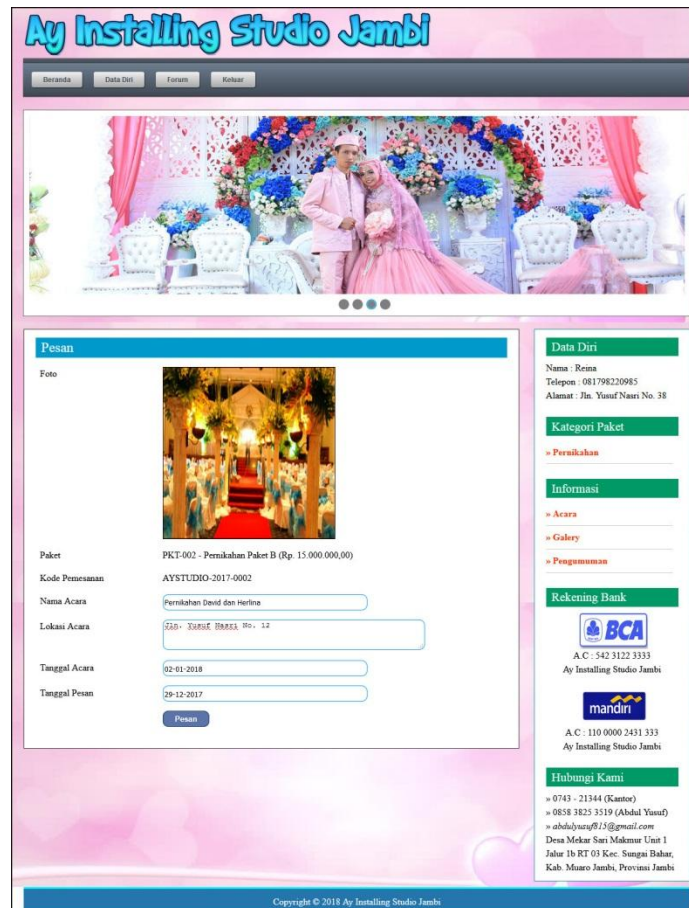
Ay Installing Studio Jambi

Beranda | Data Diri | Forum | Keluar

Pesan

Foto

Paket PKT-002 - Pernikahan Paket B (Rp. 15.000.000,00)

Kode Pemesanan AYSTUDIO-2017-0002

Nama Acara Pernikahan David dan Herlina

Lokasi Acara Jln. Yusuf Nasri No. 12

Tanggal Acara 02-01-2018

Tanggal Pesan 29-12-2017

Pesan

Data Diri

Nama : Reina
Telepon : 081798220985
Alamat : Jln. Yusuf Nasri No. 38

Kategori Paket

» Pernikahan

Informasi

» Acara
» Galery
» Pengumuman

Rekening Bank

BCA
A.C : 542 3122 3333
Ay Installing Studio Jambi

mandiri
A.C : 110 0000 2431 333
Ay Installing Studio Jambi

Hubungi Kami

» 0743 - 21344 (Kantor)
» 0858 3825 3519 (Abdul Yusuf)
» abdulyusuf815@gmail.com
Desa Mekar Sari Makmur Unit 1 Jalur 1b RT 03 Kec. Sungai Bahar, Kab. Muaro Jambi, Provinsi Jambi

Copyright © 2018 Ay Installing Studio Jambi